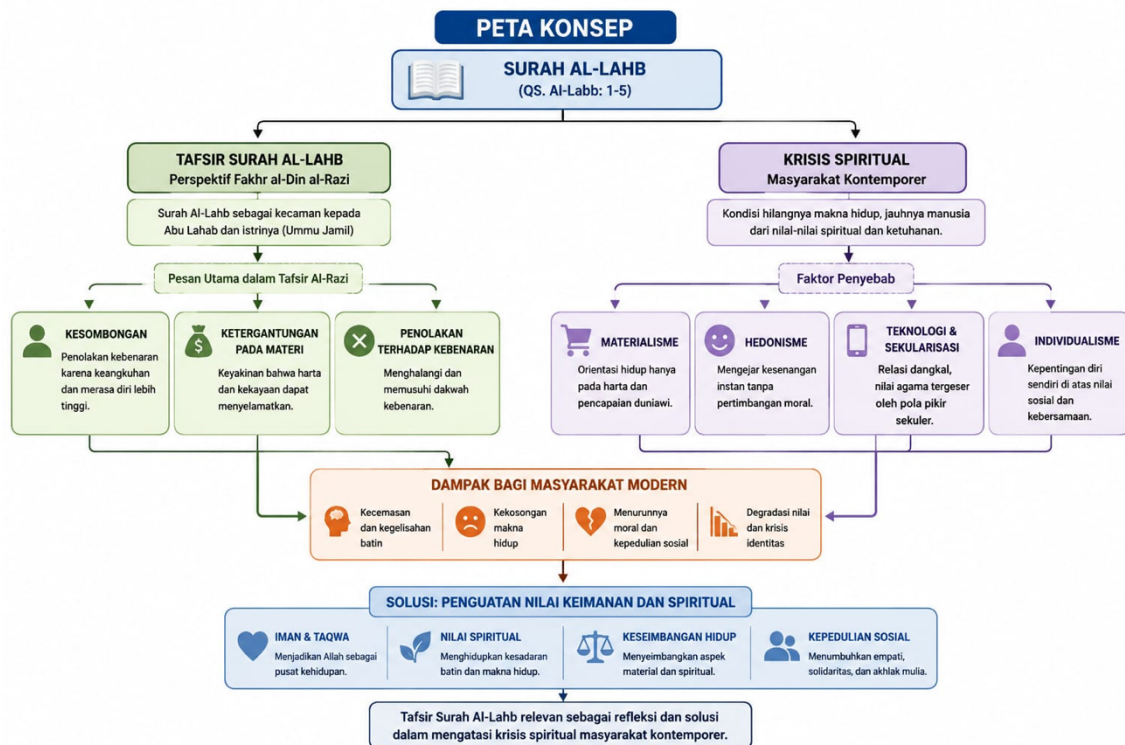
PETA KONSEP

SURAH AL-LAHB
(QS. Al-Labb: 1-5)

TAFSIR SURAH AL-LAHB
Perspektif Fakhr al-Din al-Razi

Surah Al-Lahb sebagai kecaman kepada Abu Lahab dan istrinya (Ummu Jamil)

Pesan Utama dalam Tafsir Al-Razi

KESOMBONGAN
Penolakan kebenaran karena keangkuhan dan merasa diri lebih tinggi.

KETERGANTUNGAN PADA MATERI
Keyakinan bahwa harta dan kekayaan dapat menyelamatkan.

PENOLAKAN TERHADAP KEBENARAN
Menghalangi dan memusuhi dakwah kebenaran.

KRISIS SPIRITUAL
Masyarakat Kontemporer

Kondisi hilangnya makna hidup, jauhnya manusia dari nilai-nilai spiritual dan ketuhanan.

Faktor Penyebab

MATERIALISME
Orientasi hidup hanya pada harta dan pencapaian duniawi.

HEDONISME
Mengejar kesenangan instan tanpa pertimbangan moral.

TEKNOLOGI & SEKULARISASI
Relasi dangkal, nilai agama tergeser oleh pola pikir sekuler.

INDIVIDUALISME
Kepentingan diri sendiri di atas nilai sosial dan kebersamaan.

DAMPAK BAGI MASYARAKAT MODERN

Kecemasan dan kegelisahan batin

Kekosongan makna hidup

Menurunnya moral dan kepedulian sosial

Degradasi nilai dan krisis identitas

SOLUSI: PENGUATAN NILAI KEIMANAN DAN SPIRITUAL

IMAN & TAQWA
Menjadikan Allah sebagai pusat kehidupan.

NILAI SPIRITUAL
Menghidupkan kesadaran batin dan makna hidup.

KESEIMBANGAN HIDUP
Menyeimbangkan aspek material dan spiritual.

KEPEDULIAN SOSIAL
Menumbuhkan empati, solidaritas, dan akhlak mulia.

Tafsir Surah Al-Lahb relevan sebagai refleksi dan solusi dalam mengatasi krisis spiritual masyarakat kontemporer.